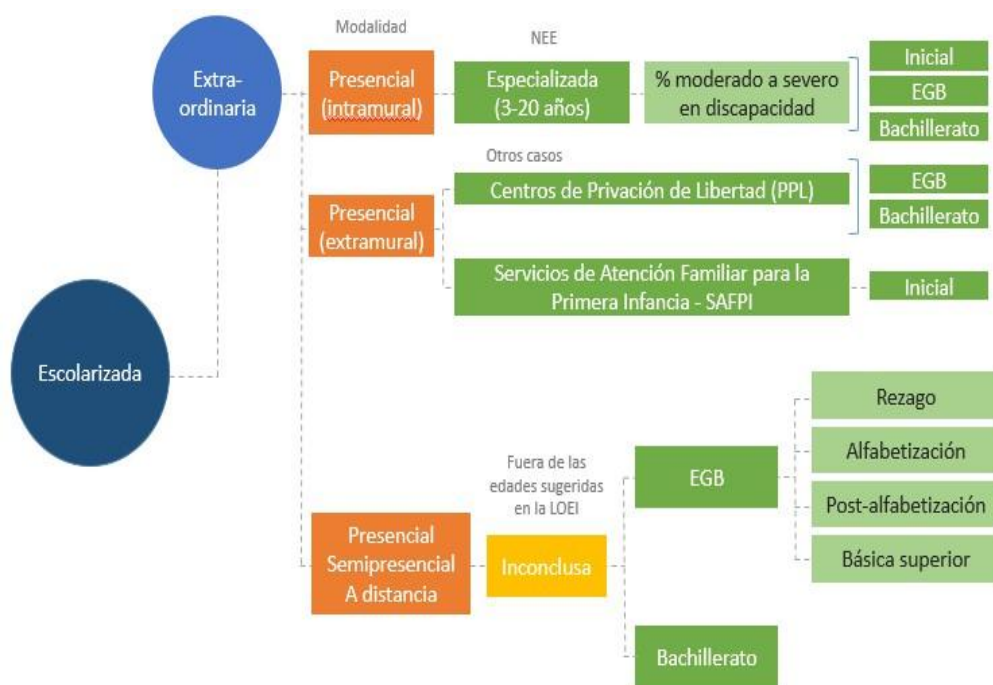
Modalidad

NEE

Extra-ordinaria

Presencial (intramural)

Especializada (3-20 años)

% moderado a severo en discapacidad

Inicial

EGB

Bachillerato

Otros casos

Presencial (extramural)

Centros de Privación de Libertad (PPL)

EGB

Bachillerato

Servicios de Atención Familiar para la Primera Infancia - SAFPI

Inicial

Escolarizada

Rezago

Fuera de las edades sugeridas en la LOEI

EGB

Alfabetización

Post-alfabetización

Presencial Semipresencial A distancia

Inconclusa

Básica superior

Bachillerato